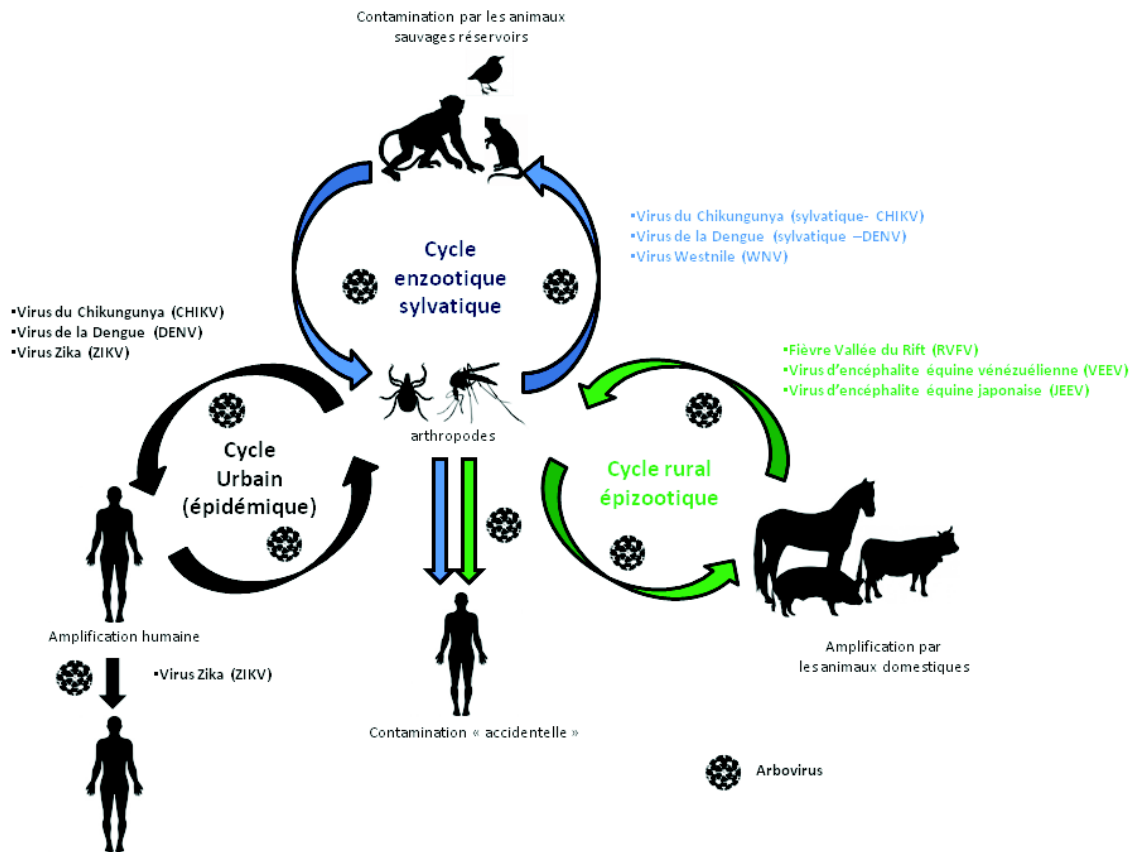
Contamination par les animaux sauvages réservoirs

▪Virus du Chikungunya (sylvatique- CHIKV)
▪Virus de la Dengue (sylvatique –DENV)
▪Virus Westnile (WNV)

Cycle enzootique sylvatique

▪Virus du Chikungunya (CHIKV)
▪Virus de la Dengue (DENV)
▪Virus Zika (ZIKV)

▪Fièvre Vallée du Rift (RVFV)
▪Virus d'encéphalite équine vénézuélienne (VEEV)
▪Virus d'encéphalite équine japonaise (JEEV)

arthropodes

Cycle Urbain (épidémique)

Cycle rural épizootique

Amplification humaine

▪Virus Zika (ZIKV)

Amplification par les animaux domestiques

Contamination « accidentelle »

Arbovirus